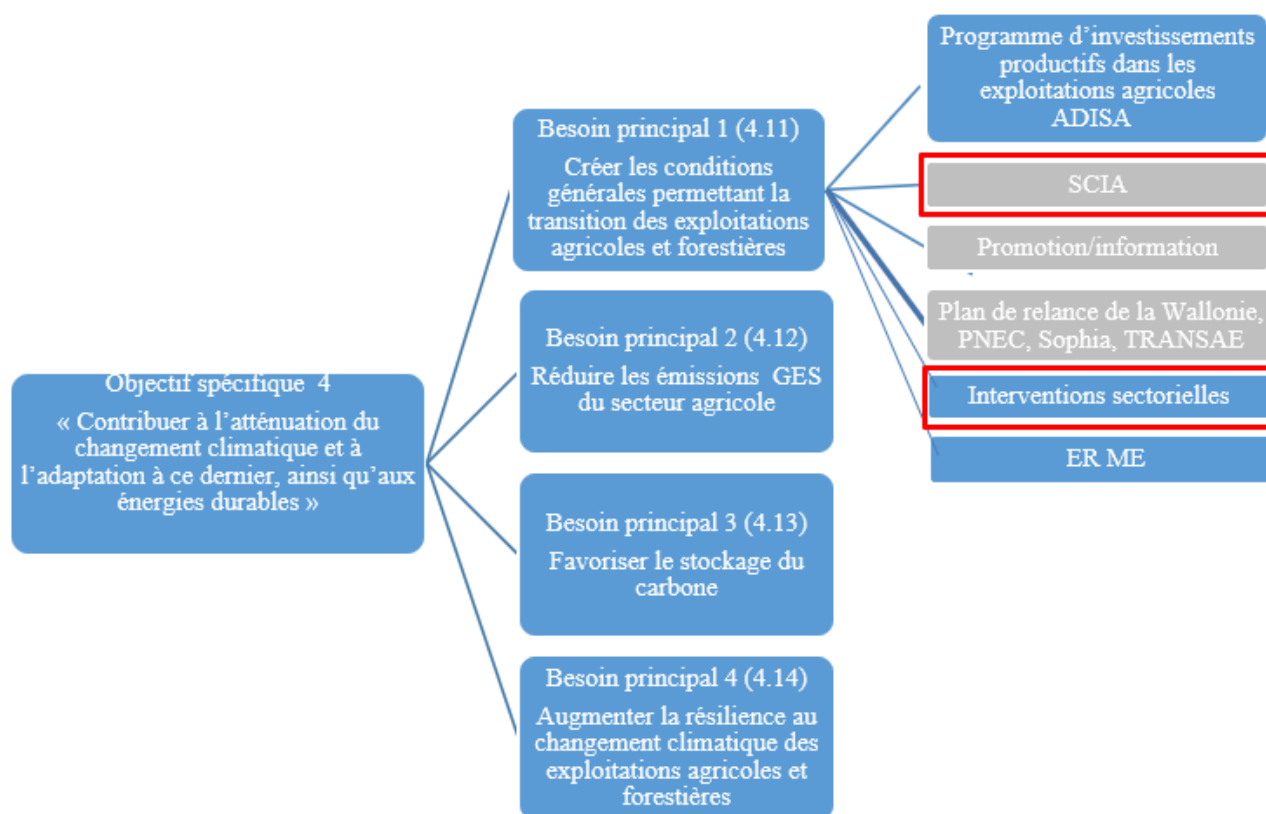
Objectif spécifique 4

« Contribuer à l'atténuation du changement climatique et à l'adaptation à ce dernier, ainsi qu'aux énergies durables »

Besoin principal 1 (4.11)

Créer les conditions générales permettant la transition des exploitations agricoles et forestières

Besoin principal 2 (4.12)

Réduire les émissions GES du secteur agricole

Besoin principal 3 (4.13)

Favoriser le stockage du carbone

Besoin principal 4 (4.14)

Augmenter la résilience au changement climatique des exploitations agricoles et forestières

Programme d'investissements productifs dans les exploitations agricoles ADISA

SCIA

Promotion/information

Plan de relance de la Wallonie, PNEC, Sophia, TRANSAE

Interventions sectorielles

ER ME